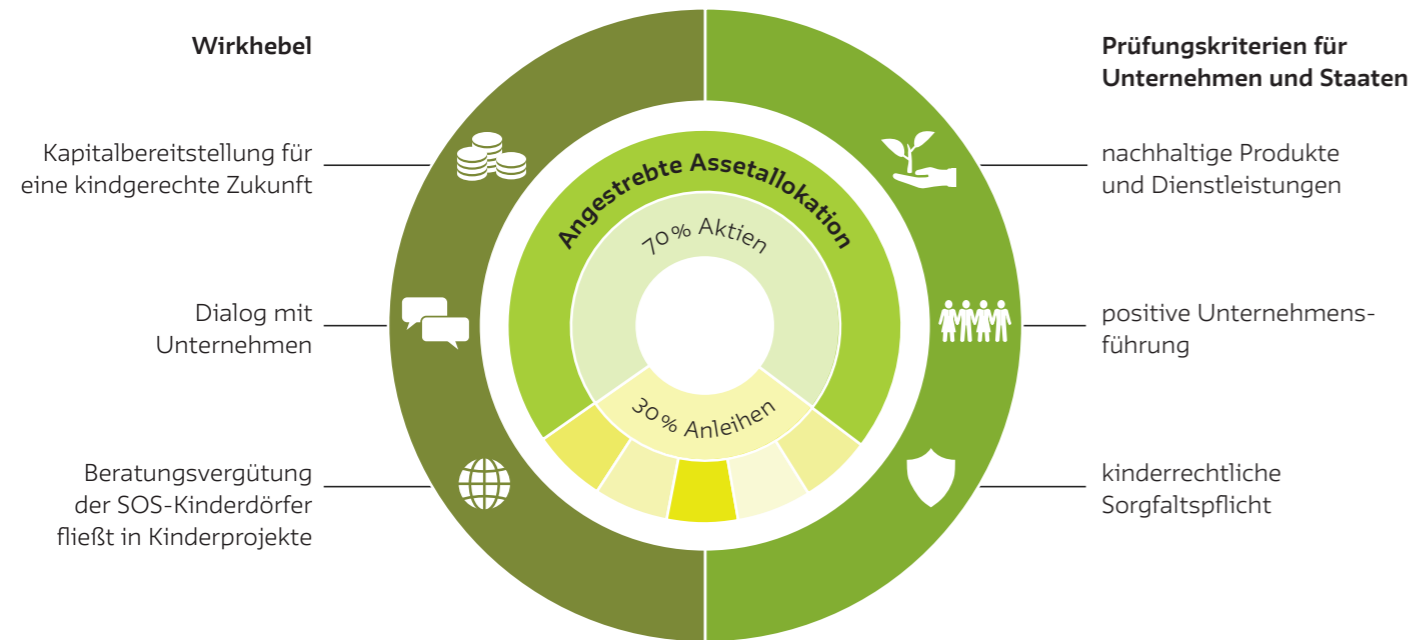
Wirkhebel

Kapitalbereitstellung für eine kindgerechte Zukunft

Dialog mit Unternehmen

Beratungsvergütung der SOS-Kinderdörfer fließt in Kinderprojekte

Angestrebte Assetallokation

70% Aktien

30% Anleihen

Prüfungskriterien für Unternehmen und Staaten

nachhaltige Produkte und Dienstleistungen

positive Unternehmensführung

kinderrechtliche Sorgfaltspflicht